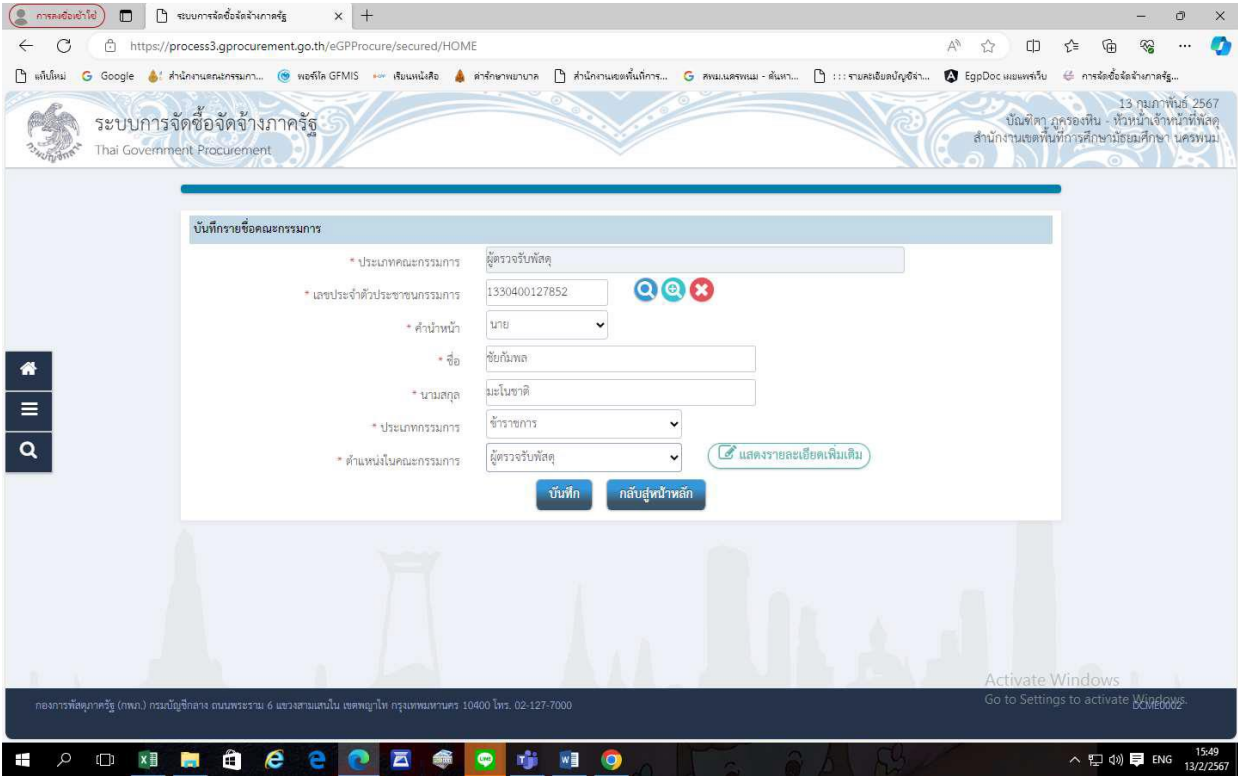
การลงชื่อเข้าใช้
ระบบการจัดซื้อจัดจ้างภาครัฐ
https://process3.gprocurement.go.th/eGPProcure/secured/HOME
แท็บใหม่ Google สำนักงานคณะกรรมก... พอร์ทัล GFMIS เขียนหนังสือ สำนักงานเขตพื้นที่การ... สพม.นครพนม - ค้นหา... :::รายละเอียดบัญชีจ้า... EgpDoc ผมแพร่เว็บ การจัดซื้อจัดจ้างภาครัฐ...

ระบบการจัดซื้อจัดจ้างภาครัฐ
Thai Government Procurement

13 กุมภาพันธ์ 2567
บัณฑิตา ภูครองหิน - หัวหน้าเจ้าหน้าที่พัสดุ
สำนักงานเขตพื้นที่การศึกษามัธยมศึกษา นครพนม

บันทึกรายชื่อคณะกรรมการ

* ประเภทคณะกรรมการ ผู้ตรวจรับพัสดุ
* เลขประจำตัวประชาชนกรรมการ 1330400127852
* คำนำหน้า นาย
* ชื่อ ชัยกัมพล
* นามสกุล มะโนชาติ
* ประเภทกรรมการ ข้าราชการ
* ตำแหน่งในคณะกรรมการ ผู้ตรวจรับพัสดุ
แสดงรายละเอียดเพิ่มเติม

บันทึก กลับสู่หน้าหลัก

Activate Windows
Go to Settings to activate Windows.
DCME0002

กองการพัสดุภาครัฐ (กพภ.) กรมบัญชีกลาง ถนนพระราม 6 แขวงสามเสนใน เขตพญาไท กรุงเทพมหานคร 10400 โทร. 02-127-7000

ENG 15:49 13/2/2567